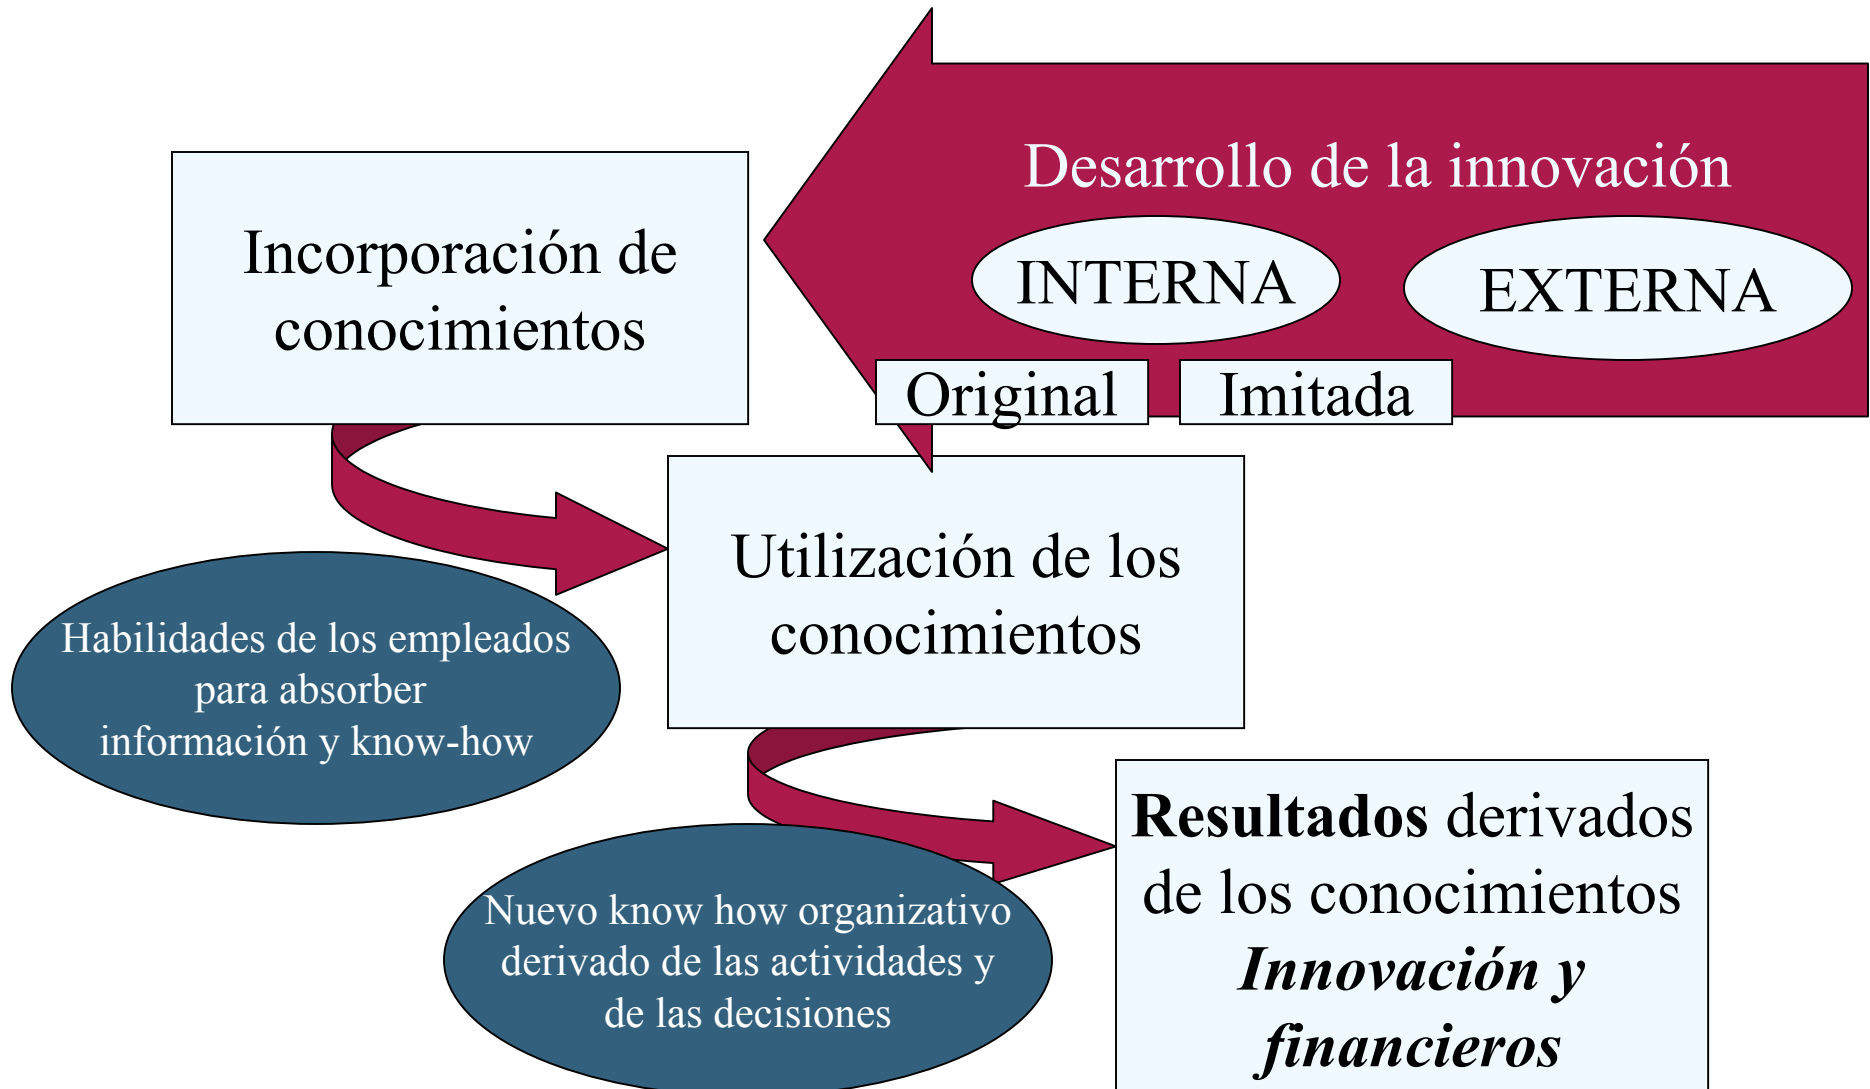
Desarrollo de la innovación

INTERNA

EXTERNA

Original

Imitada

Incorporación de conocimientos

Utilización de los conocimientos

Habilidades de los empleados para absorber información y know-how

Resultados derivados de los conocimientos *Innovación y financieros*

Nuevo know how organizativo derivado de las actividades y de las decisiones